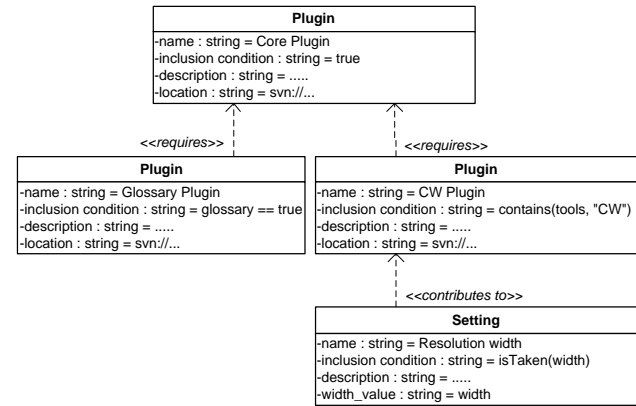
Plugin
-name : string = Core Plugin
-inclusion condition : string = true
-description : string = .....
-location : string = svn://...

<<requires>>

<<requires>>

Plugin
-name : string = Glossary Plugin
-inclusion condition : string = glossary == true
-description : string = .....
-location : string = svn://...

Plugin
-name : string = CW Plugin
-inclusion condition : string = contains(tools, "CW")
-description : string = .....
-location : string = svn://...

<<contributes to>>

Setting
-name : string = Resolution width
-inclusion condition : string = isTaken(width)
-description : string = .....
-width_value : string = width